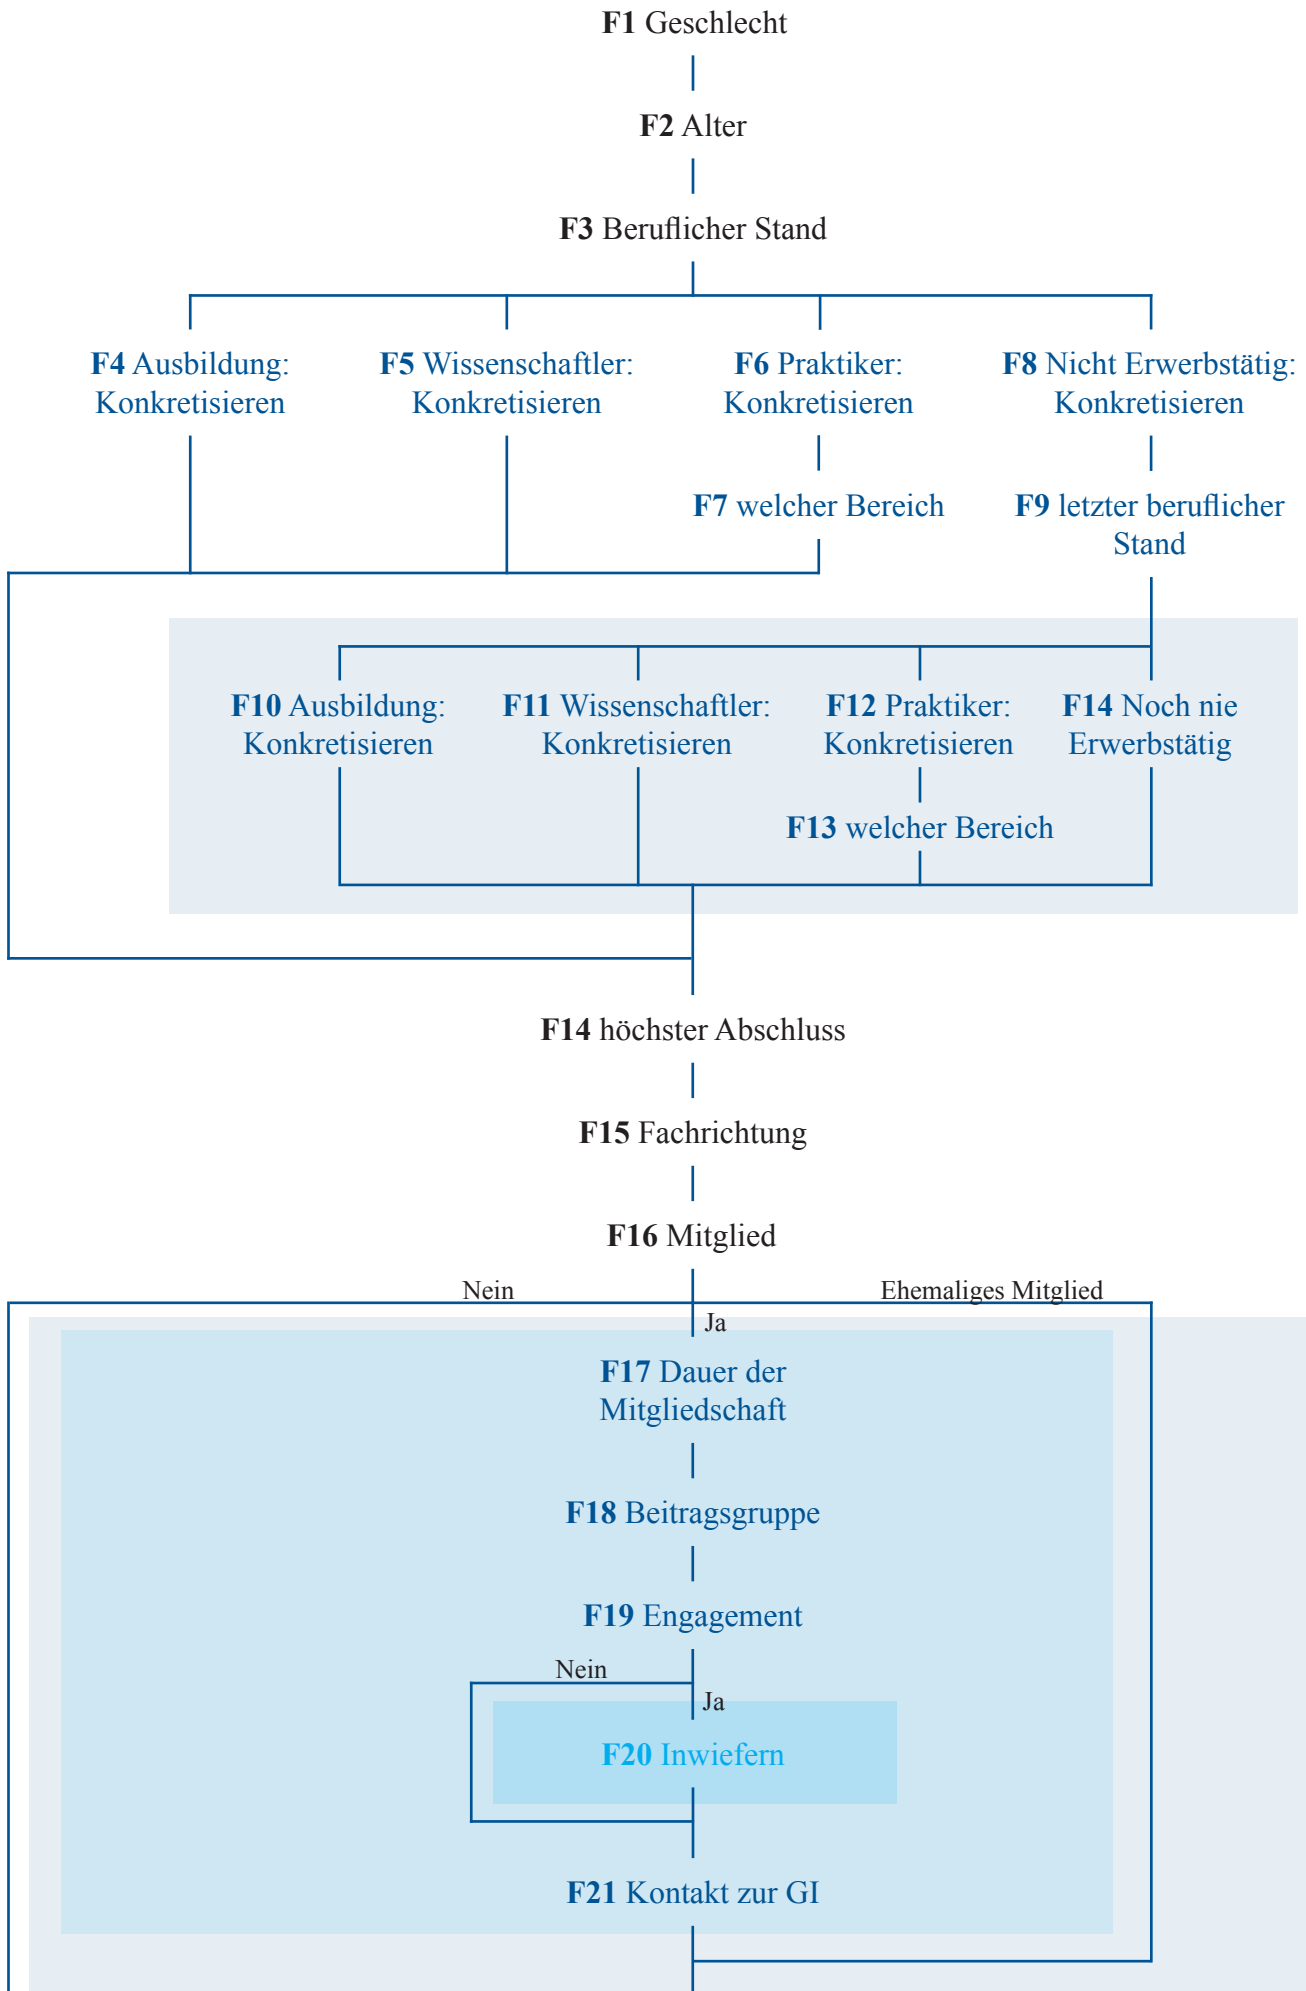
**F1** Geschlecht

**F2** Alter

**F3** Beruflicher Stand

**F4** Ausbildung: Konkretisieren

**F5** Wissenschaftler: Konkretisieren

**F6** Praktiker: Konkretisieren

**F7** welcher Bereich

**F8** Nicht Erwerbstätig: Konkretisieren

**F9** letzter beruflicher Stand

**F10** Ausbildung: Konkretisieren

**F11** Wissenschaftler: Konkretisieren

**F12** Praktiker: Konkretisieren

**F13** welcher Bereich

**F14** Noch nie Erwerbstätig

**F14** höchster Abschluss

**F15** Fachrichtung

**F16** Mitglied

Nein

Ehemaliges Mitglied

Ja

**F17** Dauer der Mitgliedschaft

**F18** Beitragsgruppe

**F19** Engagement

Nein

Ja

**F20** Inwiefern

**F21** Kontakt zur GI